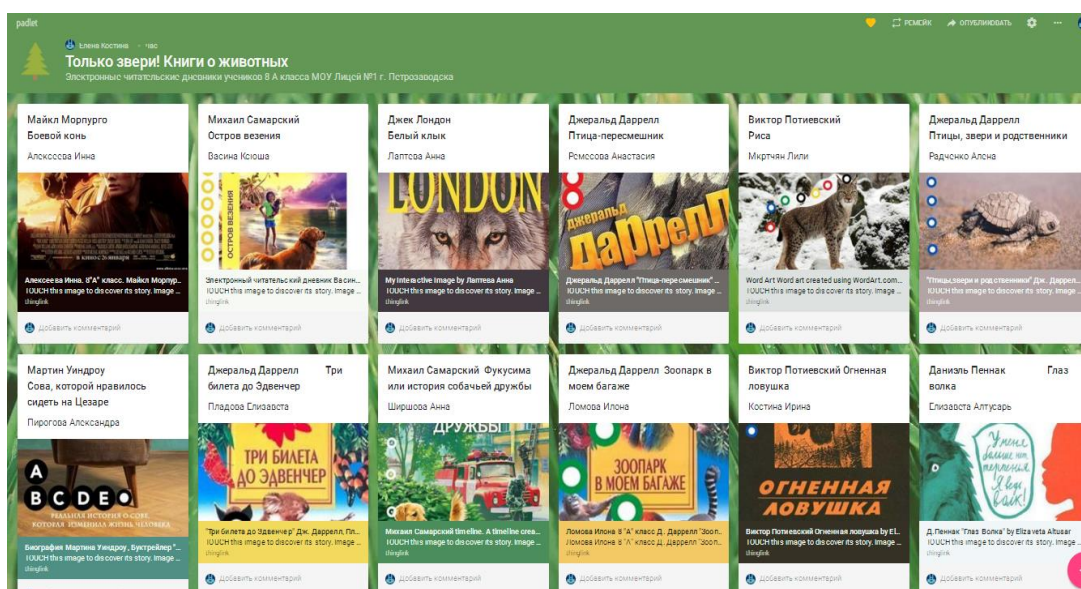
padlet

РЕМЕЙК ОПУБЛИКОВАТЬ

Елена Костина · час

Только звери! Книги о животных

Электронные читательские дневники учеников 8 А класса МОУ Лицей №1 г. Петрозаводска

Майкл Морпурго
Боевой конь
Алексеева Инна

Алексеева Инна. 8"А" класс. Майкл Морпур...
TOUCH this image to discover its story. Image ...
thinglink

Добавить комментарий

Михаил Самарский
Остров везения
Васина Ксюша

ОСТРОВ ВЕЗЕНИЯ

Электронный читательский дневник Васин...
TOUCH this image to discover its story. Image ...
thinglink

Добавить комментарий

Джек Лондон
Белый клык
Лаптева Анна

LONDON

My interactive image by Лаптева Анна
TOUCH this image to discover its story. Image ...
thinglink

Добавить комментарий

Джеральд Даррелл
Птица-пересмешник
Ремесова Анастасия

ДЖЕРАЛЬД ДАРРЕЛЛ

Джеральд Даррелл "Птица-пересмешник" ...
TOUCH this image to discover its story. Image ...
thinglink

Добавить комментарий

Виктор Потиевский
Риса
Мкртчян Лили

Word Art Word art created using WordArt.com...
TOUCH this image to discover its story. Image ...
thinglink

Добавить комментарий

Джеральд Даррелл
Птицы, звери и родственники
Радченко Алена

"Птицы,звери и родственники" Дж. Даррелл...
TOUCH this image to discover its story. Image ...
thinglink

Добавить комментарий

Мартин Уиндроу
Сова, которой нравилось сидеть на Цезаре
Пирогова Александра

A B C D E
РЕАЛЬНАЯ ИСТОРИЯ О СОВЕ, КОТОРАЯ ИЗМЕНИЛА ЖИЗНЬ ЧЕЛОВЕКА

Биография Мартина Уиндроу , Буктрейлер "...
TOUCH this image to discover its story. Image ...
thinglink

Джеральд Даррелл Три билета до Эдвенчер
Пладова Елизавета

ТРИ БИЛЕТА ДО ЭДВЕНЧЕР

"Три билета до Эдвенчер" Дж. Даррелл. Пл...
TOUCH this image to discover its story. Image ...
thinglink

Добавить комментарий

Михаил Самарский Фукусима или история собачьей дружбы
Ширшова Анна

ДРУЖБЫ

Михаил Самарский timeline. A timeline crea...
TOUCH this image to discover its story. Image ...
thinglink

Добавить комментарий

Джеральд Даррелл Зоопарк в моем багаже
Ломова Илона

ЗООПАРК В МОЕМ БАГАЖЕ

Ломова Илона 8 "А" класс Д. Даррелл "Зоо...
TOUCH this image to discover its story. Image ...
thinglink

Добавить комментарий

Виктор Потиевский Огненная ловушка
Костина Ирина

ОГНЕННАЯ ЛОВУШКА

Виктор Потиевский Огненная ловушка by El...
TOUCH this image to discover its story. Image ...
thinglink

Добавить комментарий

Даниэль Пеннак Глаз волка
Елизавета Алтусарь

У меня больше нет терпения. Я ведь волк!

Д.Пеннак "Глаз Волка" by Elizaveta Altusar
TOUCH this image to discover its story. Image ...
thinglink

Добавить комментарий